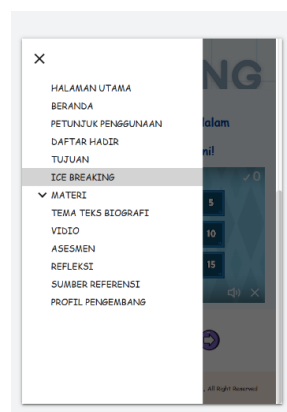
×

HALAMAN UTAMA
BERANDA
PETUNJUK PENGGUNAAN
DAFTAR HADIR
TUJUAN
ICE BREAKING
MATERI
TEMA TEKS BIOGRAFI
VIDIO
ASESMEN
REFLEKSI
SUMBER REFERENSI
PROFIL PENGEMBANG

NG
dalam
ni!
0
5
10
15
All Right Reserved